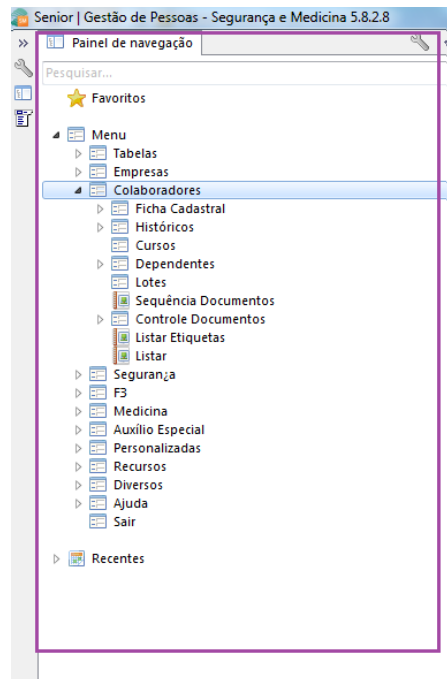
Senior | Gestão de Pessoas - Segurança e Medicina 5.8.2.8

»

Painel de navegação

Pesquisar...

Favoritos

Menu

Tabelas

Empresas

Colaboradores

Ficha Cadastral

Históricos

Cursos

Dependentes

Lotes

Sequência Documentos

Controle Documentos

Listar Etiquetas

Listar

Seguran¿a

F3

Medicina

Auxílio Especial

Personalizadas

Recursos

Diversos

Ajuda

Sair

Recentes